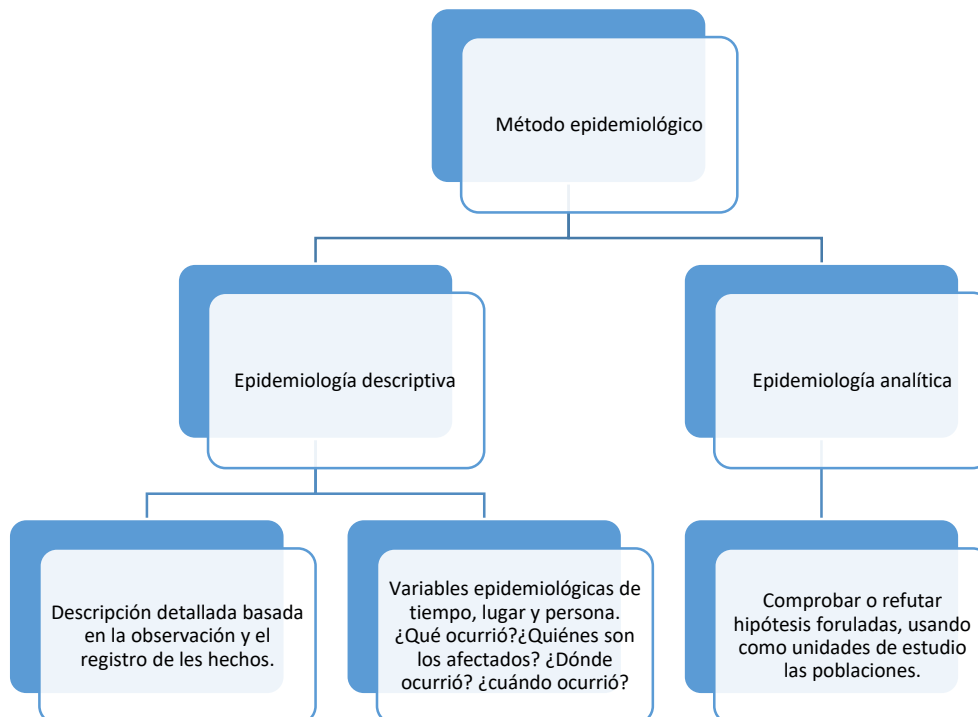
Método epidemiológico

Epidemiología descriptiva

Epidemiología analítica

Descripción detallada basada en la observación y el registro de les hechos.

Variables epidemiológicas de tiempo, lugar y persona. ¿Qué ocurrió?¿Quiénes son los afectados? ¿Dónde ocurrió? ¿cuándo ocurrió?

Comprobar o refutar hipótesis foruladas, usando como unidades de estudio las poblaciones.